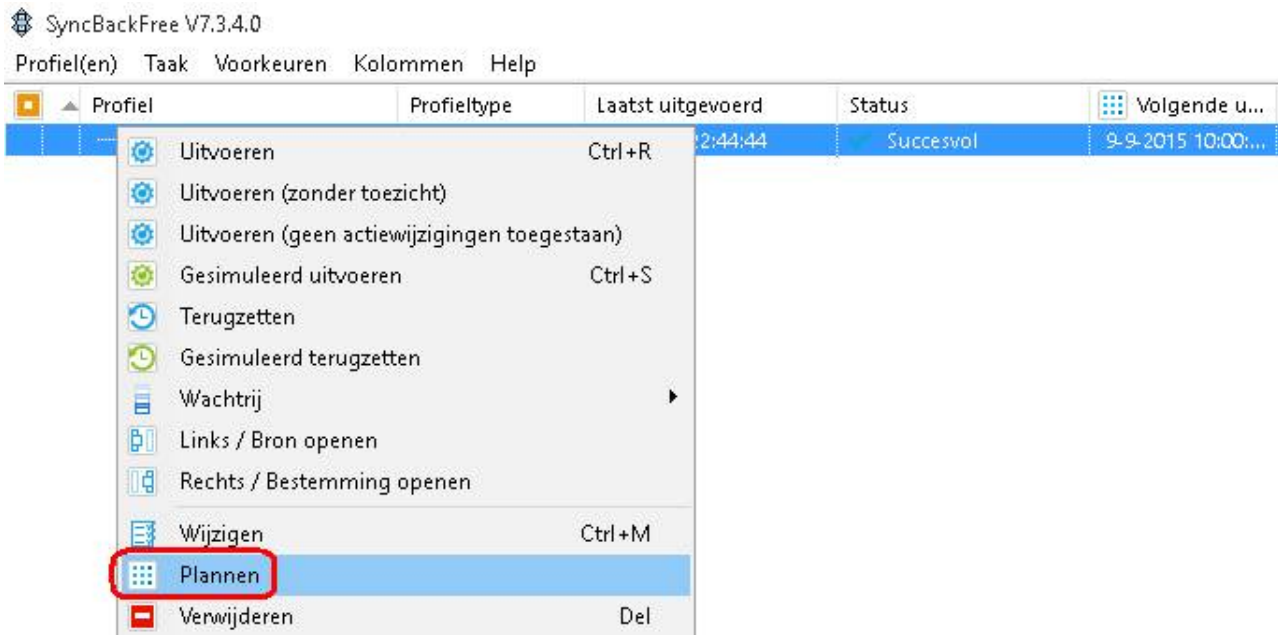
SyncBackFree V7.3.4.0

Profiel(en) Taak Voorkeuren Kolommen Help

| Profiel | Profieltype | Laatst uitgevoerd | Status | Volgende u... |
|---|---|---|---|---|
| | | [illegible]2:44:44 | Succesvol | 9-9-2015 10:00:... |

Uitvoeren Ctrl+R
Uitvoeren (zonder toezicht)
Uitvoeren (geen actiewijzigingen toegestaan)
Gesimuleerd uitvoeren Ctrl+S
Terugzetten
Gesimuleerd terugzetten
Wachtrij
Links / Bron openen
Rechts / Bestemming openen
Wijzigen Ctrl+M
Plannen
Verwijderen Del